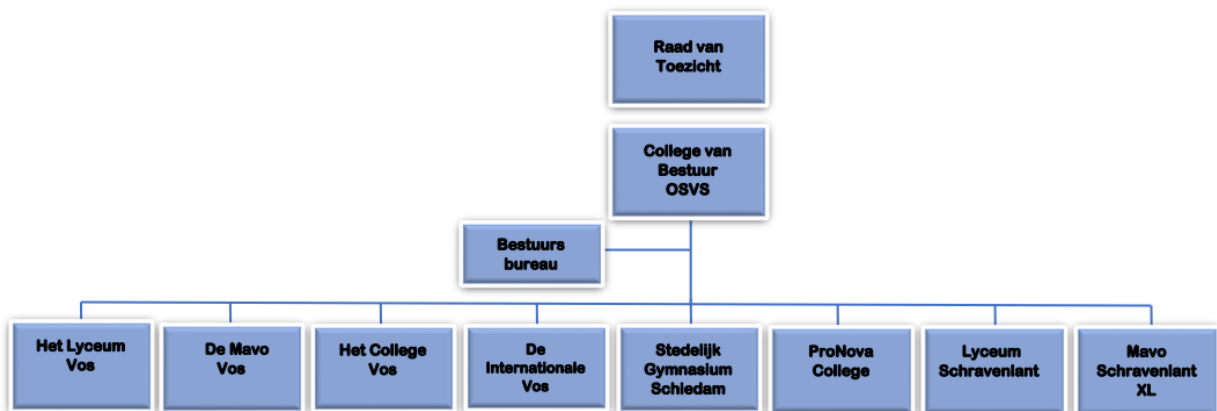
Raad van Toezicht

College van Bestuur OSVS

Bestuurs bureau

Het Lyceum Vos

De Mavo Vos

Het College Vos

De Internationale Vos

Stedelijk Gymnasium Schiedam

ProNova College

Lyceum Schravenlant

Mavo Schravenlant XL